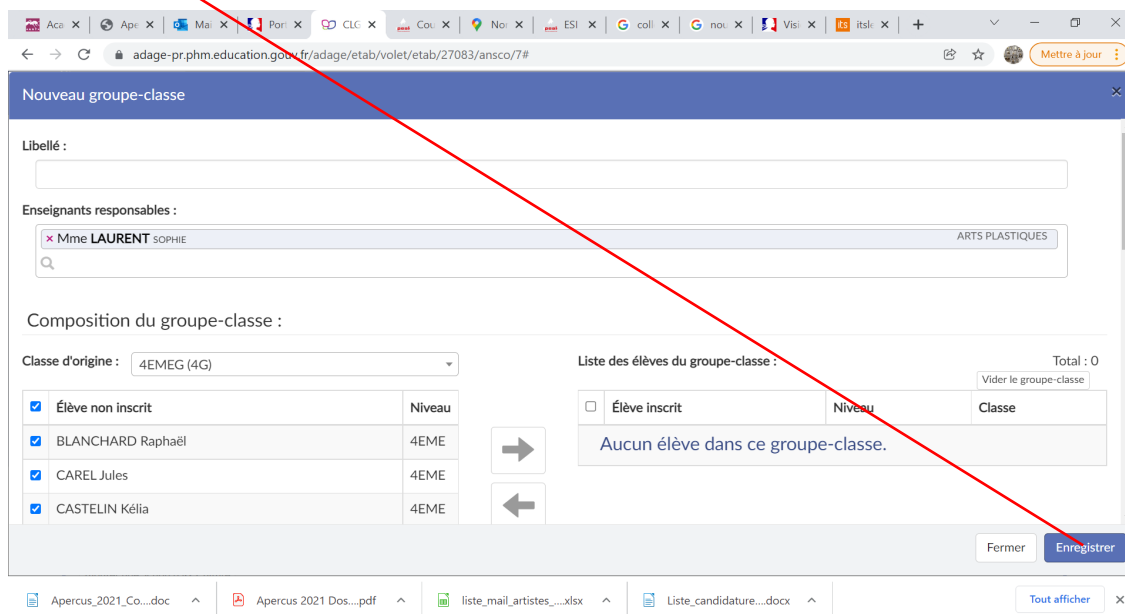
Aca × | Ape × | Ma × | Port × | CLG × | Cou × | Noi × | ESI × | coll × | nou × | Visi × | itsl × | +

adage-pr.phm.education.gouv.fr/adage/etab/volet/etab/27083/ansco/7#

Mettre à jour

Nouveau groupe-classe

×

Libellé :

Enseignants responsables :

× Mme LAURENT SOPHIE

ARTS PLASTIQUES

Composition du groupe-classe :

Classe d'origine : 4EMEG (4G)

Liste des élèves du groupe-classe :

Total : 0

Vider le groupe-classe

| | Élève non inscrit | Niveau |
|---|---|---|
| ☑ | BLANCHARD Raphaël | 4EME |
| ☑ | CAREL Jules | 4EME |
| ☑ | CASTELIN Kélia | 4EME |

| | Élève inscrit | Niveau | Classe |
|---|---|---|---|
| Aucun élève dans ce groupe-classe. | | | |

Fermer

Enregistrer

Apercus_2021_Co....doc

Apercus 2021 Dos....pdf

liste_mail_artistes_....xlsx

Liste_candidature....docx

Tout afficher

×